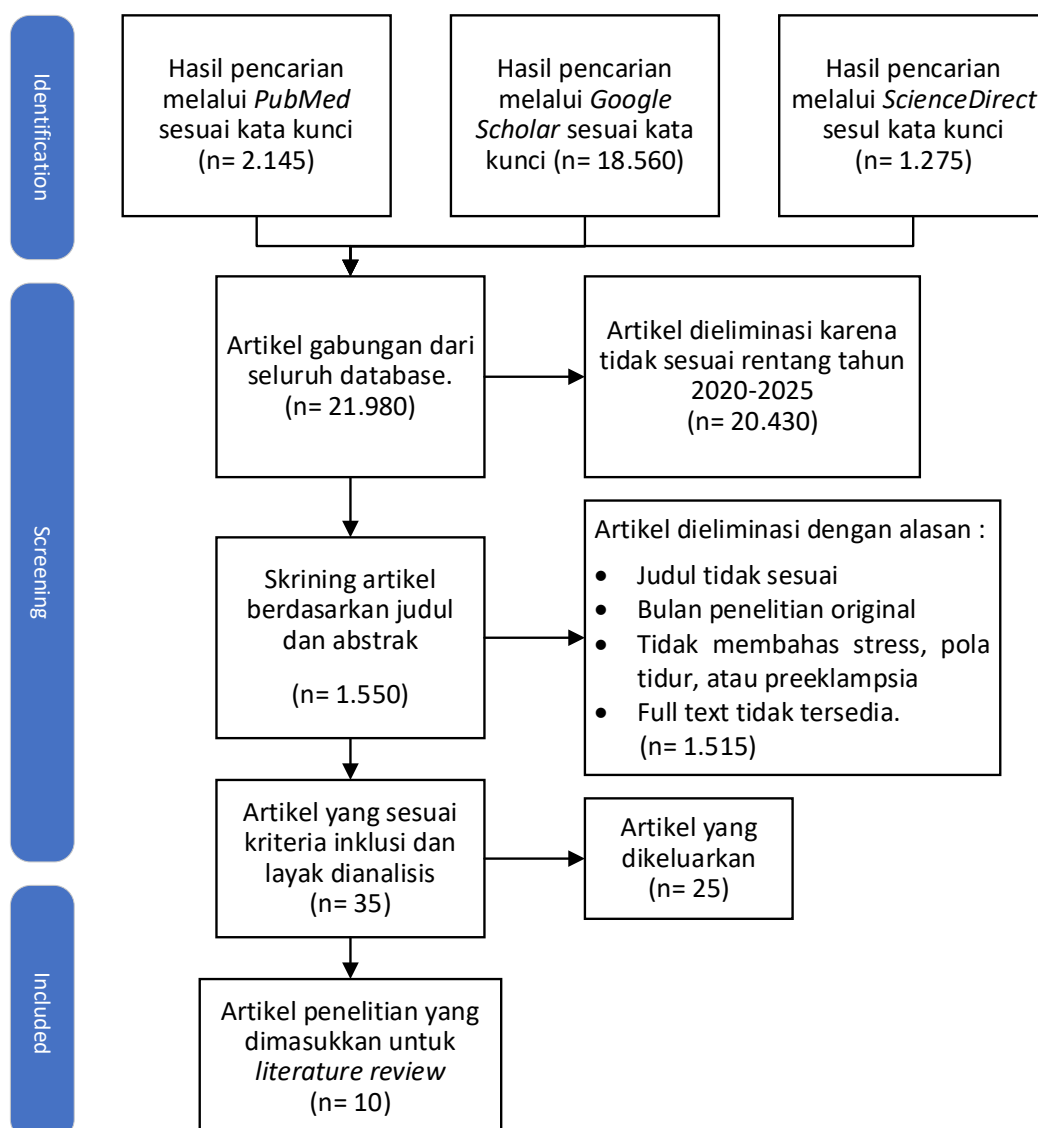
Identification

Hasil pencarian melalui *PubMed* sesuai kata kunci (n= 2.145)

Hasil pencarian melalui *Google Scholar* sesuai kata kunci (n= 18.560)

Hasil pencarian melalui *ScienceDirect* sesul kata kunci (n= 1.275)

Screening

Artikel gabungan dari seluruh database. (n= 21.980)

Artikel dieliminasi karena tidak sesuai rentang tahun 2020-2025 (n= 20.430)

Skrining artikel berdasarkan judul dan abstrak

(n= 1.550)

Artikel dieliminasi dengan alasan :
- Judul tidak sesuai
- Bulan penelitian original
- Tidak membahas stress, pola tidur, atau preeklampsia
- Full text tidak tersedia.

(n= 1.515)

Artikel yang sesuai kriteria inklusi dan layak dianalisis (n= 35)

Artikel yang dikeluarkan (n= 25)

Included

Artikel penelitian yang dimasukkan untuk *literature review* (n= 10)